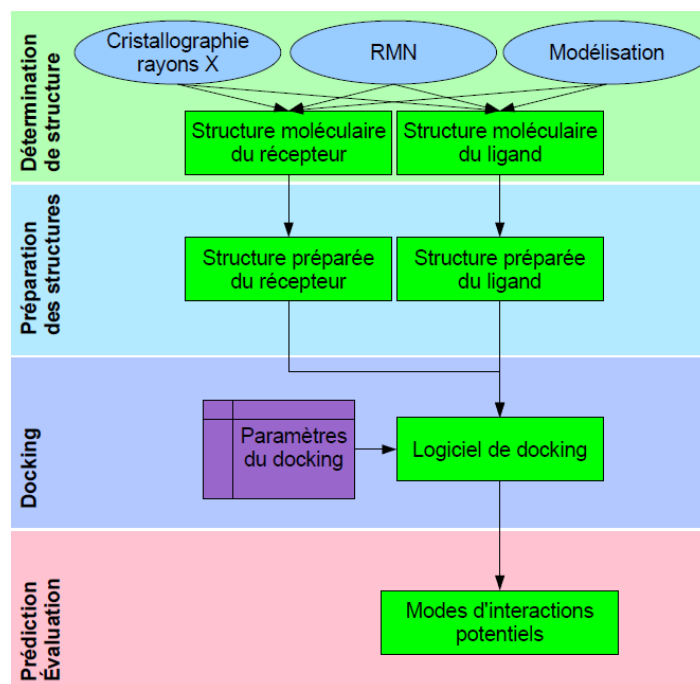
Détermination de structure

Cristallographie rayons X

RMN

Modélisation

Structure moléculaire du récepteur

Structure moléculaire du ligand

Préparation des structures

Structure préparée du récepteur

Structure préparée du ligand

Docking

Paramètres du docking

Logiciel de docking

Prédiction Évaluation

Modes d'interactions potentiels